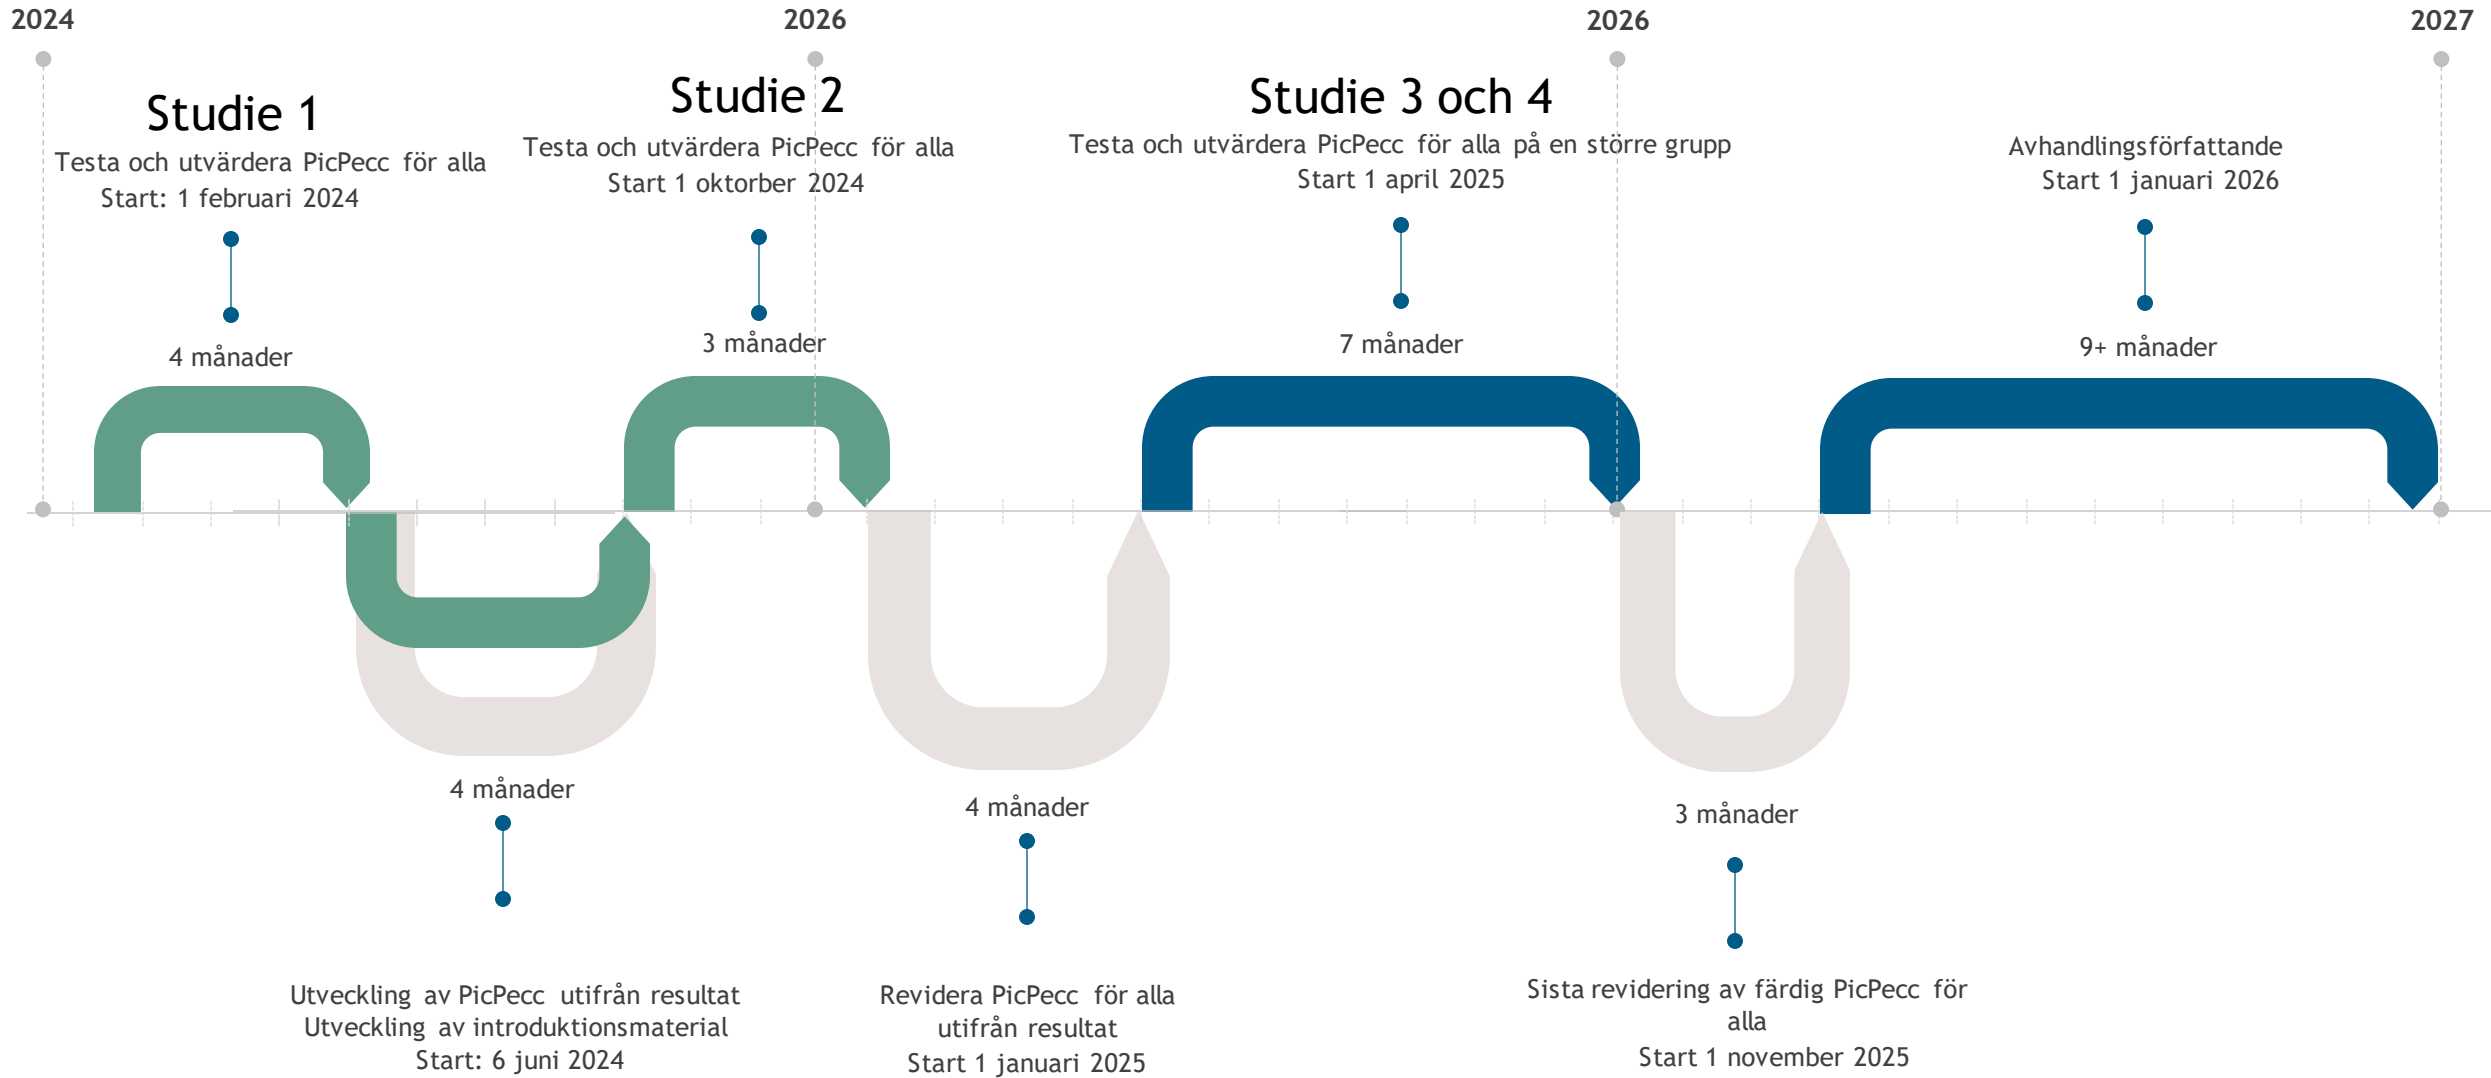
2024

2026

2026

2027

Studie 1
Testa och utvärdera PicPecc för alla
Start: 1 februari 2024

4 månader

Studie 2
Testa och utvärdera PicPecc för alla
Start 1 oktorber 2024

3 månader

Studie 3 och 4
Testa och utvärdera PicPecc för alla på en större grupp
Start 1 april 2025

7 månader

Avhandlingsförfattande
Start 1 januari 2026

9+ månader

4 månader

Utveckling av PicPecc utifrån resultat
Utveckling av introduktionsmaterial
Start: 6 juni 2024

4 månader

Revidera PicPecc för alla utifrån resultat
Start 1 januari 2025

3 månader

Sista revidering av färdig PicPecc för alla
Start 1 november 2025